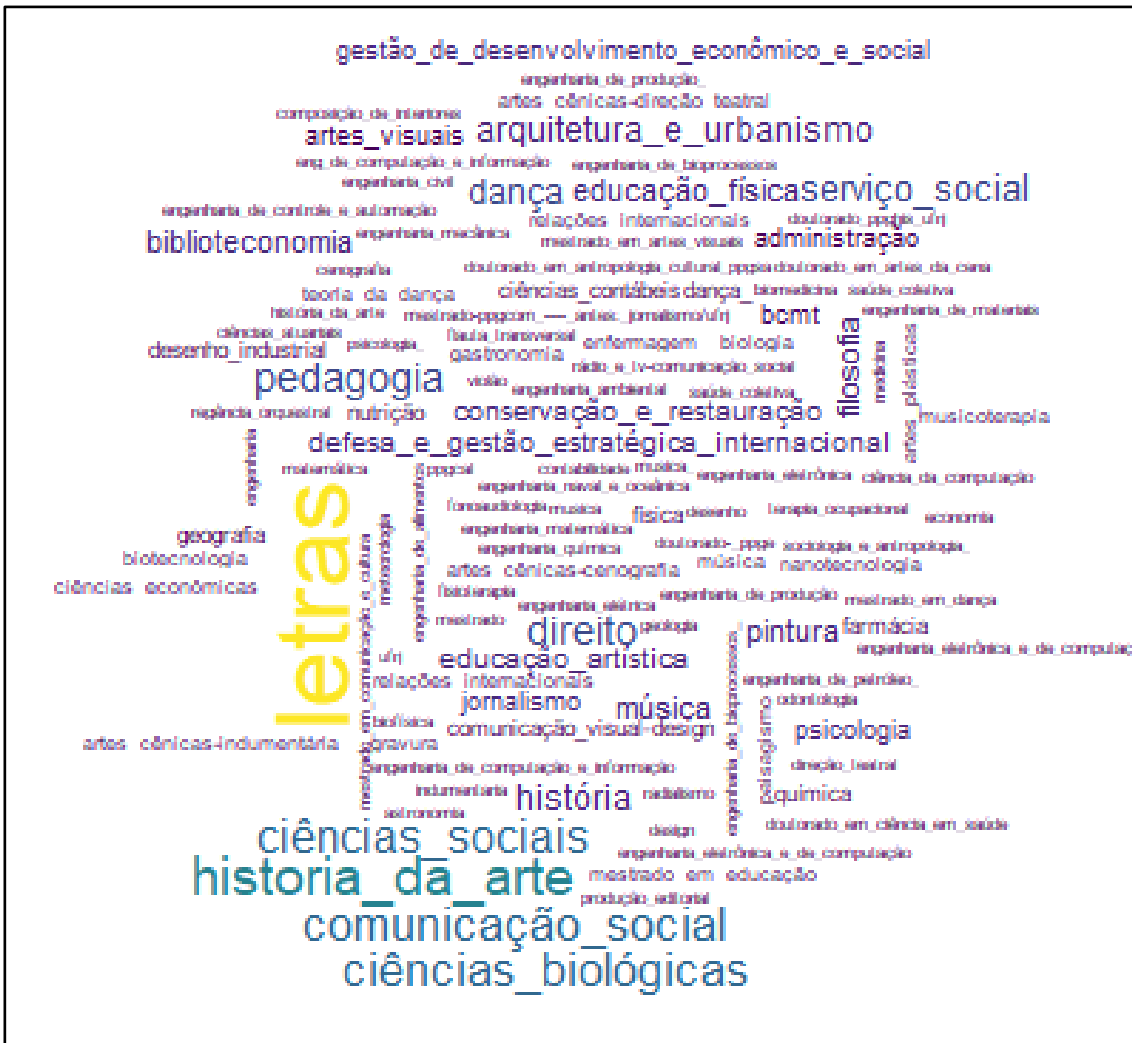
gestão_de_desenvolvimento_econômico_e_social
engenharia_de_produção_
artes cênicas-direção teatral
composição_de_interiores
artes_visuais arquitetura_e_urbanismo
eng_de_computação_e_informação engenharia_de_bioprocessos
engenharia_civil
dança educação_físicaserviço_social
engenharia_de_controle_e_automação
relações internacionais doutorado_ppgbs_ufrj
biblioteconomia engenharia_mecânica mestrado_em_artes_visuais administração
cenografia doutorado_em_antropologia_cultural_ppgsa doutorado_em_artes_da_cena
teoria da dança ciências_contábeis dança_ biomedicina saúde_coletiva
história_da_arte mestrado-ppgcom artes_jornalismo/ufrj engenharia_de_materiais
ciências_atuariais bcmt
desenho_industrial psicologia_ flauta_transversal enfermagem biologia filosofia
gastronomia rádio_e_tv-comunicação_social
pedagogia violão engenharia_ambiental saúde_coletiva medicina
regência_orquestral nutrição conservação_e_restauração artes_plásticas musicoterapia
defesa_e_gestão_estratégica_internacional
matemática ppgcal contabilidade música engenharia_eletrônica ciência_da_computação
engenharia engenharia_naval_e_oceânica
fonoaudiologia música física desenho terapia_ocupacional economia
geografia engenharia_matemática
biotecnologia engenharia_química doutorado-_ppga sociologia_e_antropologia_
ciências econômicas artes cênicas-cenografia música nanotecnologia
fisioterapia engenharia_elétrica engenharia_de_produção mestrado_em_dança
letras
mestrado geologia
direito pintura farmácia
engenharia_de_alimentos engenharia_eletrônica_e_de_computaç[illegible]
ufrj
educação_artística
relações internacionais engenharia_de_petróleo_
mestrado_em_comunicação_e_cultura
jornalismo odontologia
música
comunicação_visual-design paisagismo psicologia
artes cênicas-indumentária gravura engenharia_de_bioprocessos
biofísica
engenharia_de_computação_e_informação direção_teatral
indumentária história radialismo química
astronomia
ciências_sociais design doutorado_em_ciência_em_saúde
engenharia_eletrônica_e_de_computação
historia_da_arte mestrado em educação
produção_editorial
comunicação_social
ciências_biológicas